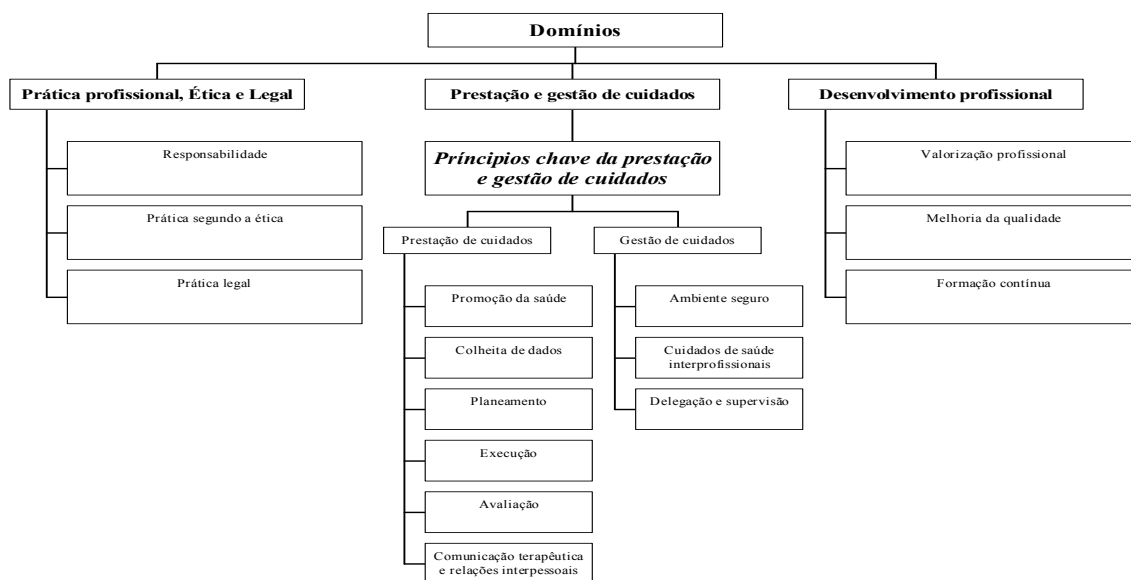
Domínios

Prática profissional, Ética e Legal

Responsabilidade

Prática segundo a ética

Prática legal

Prestação e gestão de cuidados

Princípios chave da prestação e gestão de cuidados

Prestação de cuidados

Promoção da saúde

Colheita de dados

Planeamento

Execução

Avaliação

Comunicação terapêutica e relações interpessoais

Gestão de cuidados

Ambiente seguro

Cuidados de saúde interprofissionais

Delegação e supervisão

Desenvolvimento profissional

Valorização profissional

Melhoria da qualidade

Formação contínua